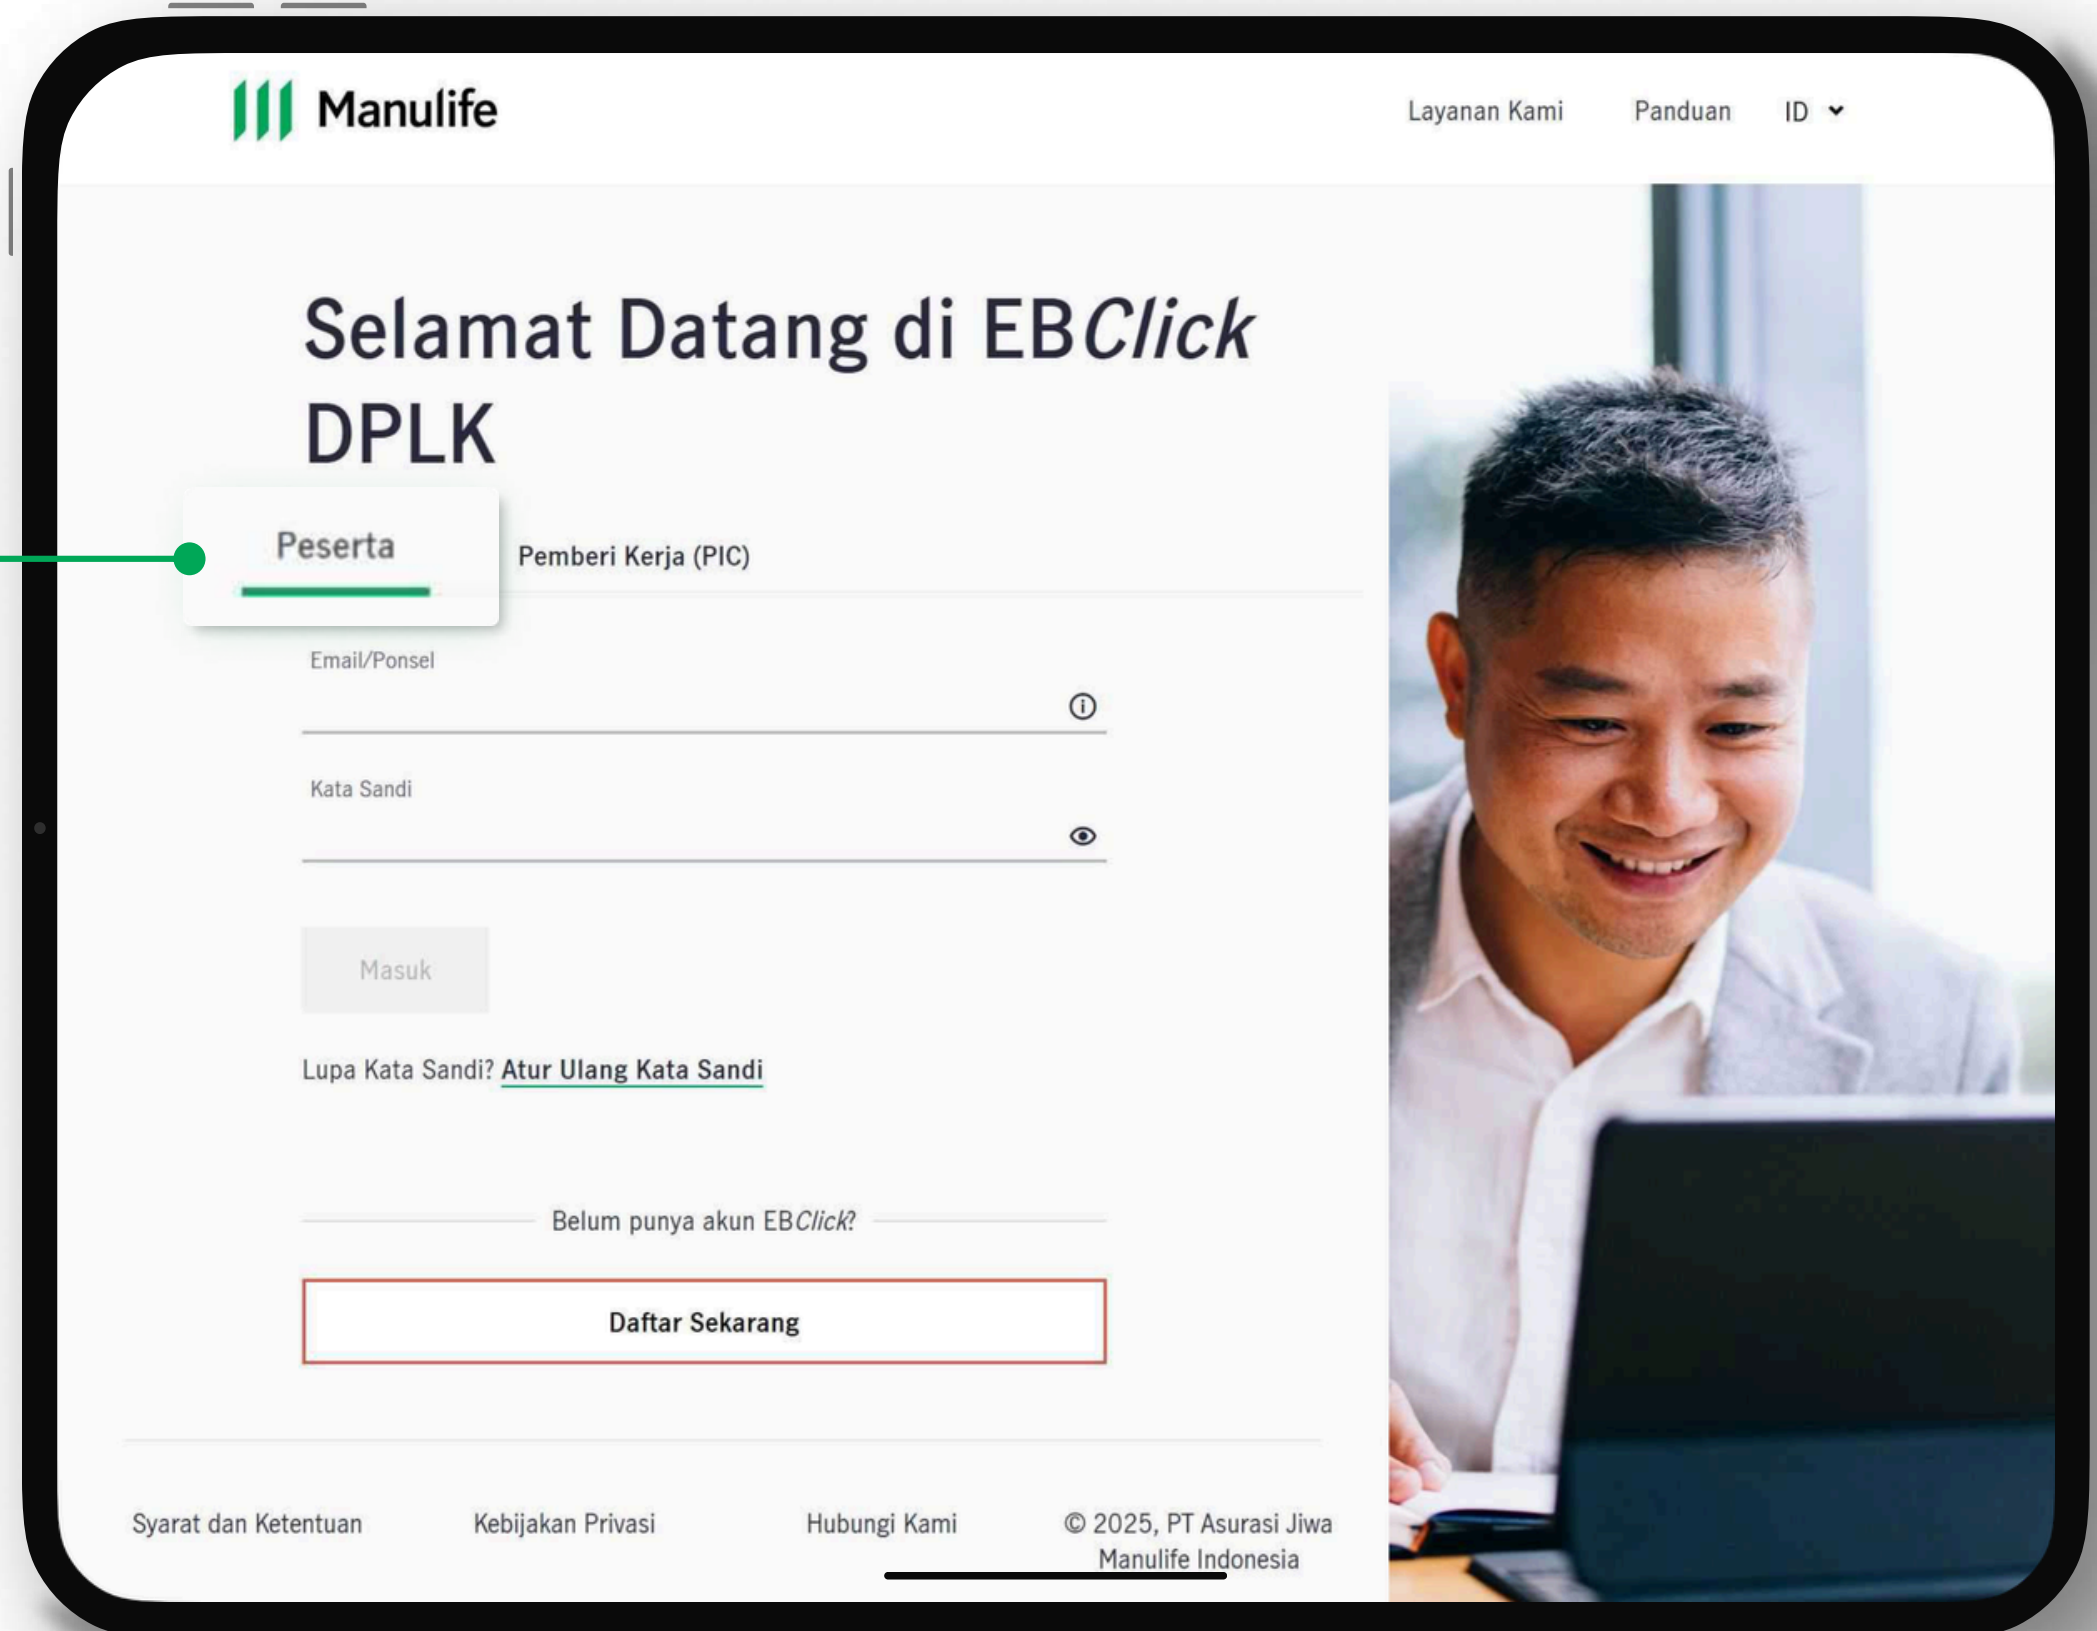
Manulife

Layanan Kami Panduan ID

Selamat Datang di EB*Click* DPLK

Peserta

Pemberi Kerja (PIC)

Email/Ponsel

Kata Sandi

Masuk

Lupa Kata Sandi? Atur Ulang Kata Sandi

Belum punya akun EB*Click*?

Daftar Sekarang

Syarat dan Ketentuan Kebijakan Privasi Hubungi Kami © 2025, PT Asurasi Jiwa Manulife Indonesia